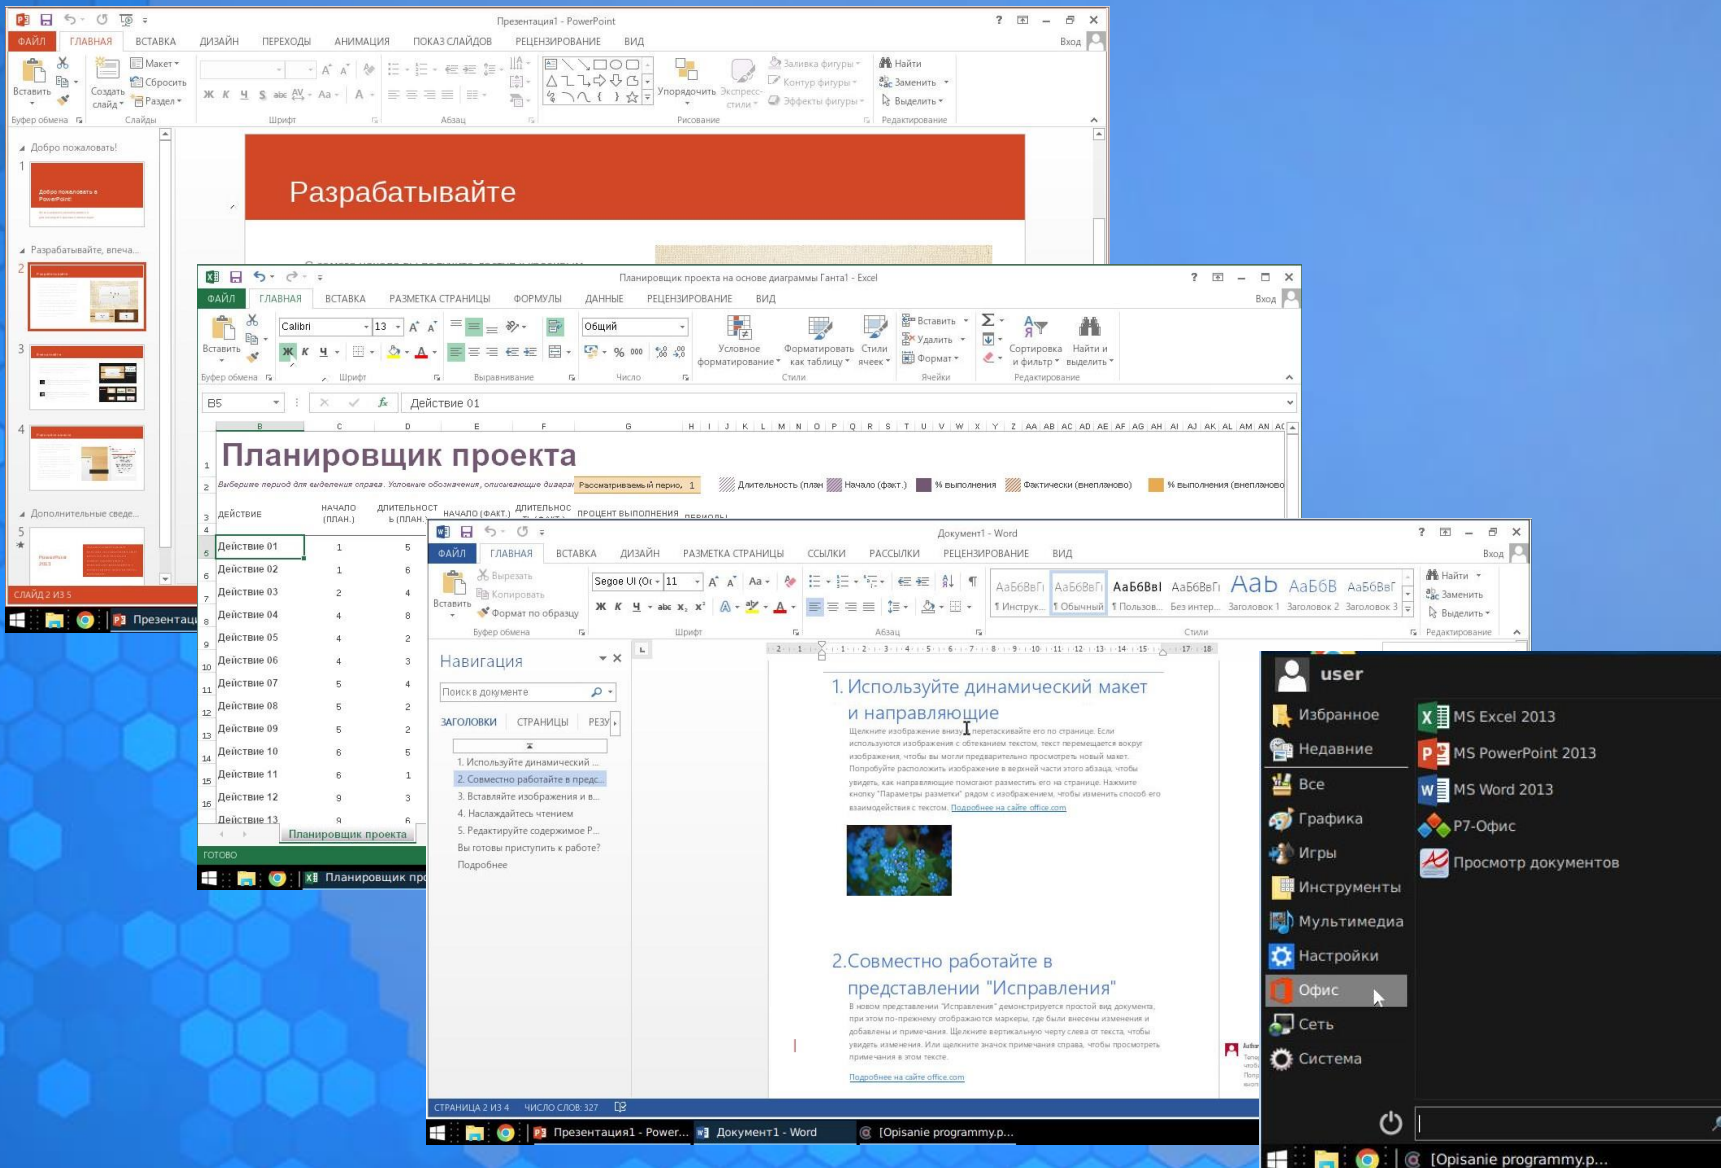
Презентация1 - PowerPoint
ФАЙЛ ГЛАВНАЯ ВСТАВКА ДИЗАЙН ПЕРЕХОДЫ АНИМАЦИЯ ПОКАЗ СЛАЙДОВ РЕЦЕНЗИРОВАНИЕ ВИД Вход
Вставить Создать слайд Макет Сбросить Раздел Упорядочить Экспресс-стили Заливка фигуры Контур фигуры Эффекты фигуры Найти Заменить Выделить
Буфер обмена Слайды Шрифт Абзац Рисование Редактирование
Добро пожаловать!
1
Разрабатывайте, впеча...
2
3
4
Дополнительные сведе...
5
СЛАЙД 2 ИЗ 5
Разрабатывайте
Презентац

Планировщик проекта на основе диаграммы Ганта1 - Excel
ФАЙЛ ГЛАВНАЯ ВСТАВКА РАЗМЕТКА СТРАНИЦЫ ФОРМУЛЫ ДАННЫЕ РЕЦЕНЗИРОВАНИЕ ВИД Вход
Вставить Calibri 13 Общий Условное форматирование Форматировать как таблицу Стили ячеек Вставить Удалить Формат Сортировка и фильтр Найти и выделить
Буфер обмена Шрифт Выравнивание Число Стили Ячейки Редактирование
B5 Действие 01
Планировщик проекта
Выберите период для выделения справа. Условные обозначения, описывающие диаграм Рассматриваемый перио. 1 Длительность (план Начало (факт.) % выполнения Фактически (внепланово) % выполнения (внепланово
ДЕЙСТВИЕ НАЧАЛО (ПЛАН.) ДЛИТЕЛЬНОСТЬ (ПЛАН.) НАЧАЛО (ФАКТ.) ДЛИТЕЛЬНОС ПРОЦЕНТ ВЫПОЛНЕНИЯ ПЕРИОДЫ
| Действие 01 | 1 | 5 |
| Действие 02 | 1 | 6 |
| Действие 03 | 2 | 4 |
| Действие 04 | 4 | 8 |
| Действие 05 | 4 | 2 |
| Действие 06 | 4 | 3 |
| Действие 07 | 5 | 4 |
| Действие 08 | 5 | 2 |
| Действие 09 | 5 | 2 |
| Действие 10 | 6 | 5 |
| Действие 11 | 6 | 1 |
| Действие 12 | 9 | 3 |
| Действие 13 | 9 | 6 |
Планировщик проекта
ГОТОВО
Планировщик про

Документ1 - Word
ФАЙЛ ГЛАВНАЯ ВСТАВКА ДИЗАЙН РАЗМЕТКА СТРАНИЦЫ ССЫЛКИ РАССЫЛКИ РЕЦЕНЗИРОВАНИЕ ВИД Вход
Вставить Вырезать Копировать Формат по образцу Segoe UI 11 АаБбВеГ ¶ Инструк... ¶ Обычный ¶ Пользов... Без интер... Заголовок 1 Заголовок 2 Заголовок 3 Найти Заменить Выделить
Буфер обмена Шрифт Абзац Стили Редактирование
Навигация
Поиск в документе
ЗАГОЛОВКИ СТРАНИЦЫ РЕЗУ
1. Используйте динамический ...
2. Совместно работайте в предс...
3. Вставляйте изображения и в...
4. Наслаждайтесь чтением
5. Редактируйте содержимое P...
Вы готовы приступить к работе?
Подробнее
1. Используйте динамический макет и направляющие
Щелкните изображение внизу, перетаскивайте его по странице. Если используются изображения с обтеканием текстом, текст перемещается вокруг изображения, чтобы вы могли предварительно просмотреть новый макет. Попробуйте расположить изображение в верхней части этого абзаца, чтобы увидеть, как направляющие помогают разместить его на странице. Нажмите кнопку "Параметры разметки" рядом с изображением, чтобы изменить способ его взаимодействия с текстом. Подробнее на сайте office.com
2.Совместно работайте в представлении "Исправления"
В новом представлении "Исправления" демонстрируется простой вид документа, при этом по-прежнему отображаются маркеры, где были внесены изменения и добавлены и примечания. Щелкните вертикальную черту слева от текста, чтобы увидеть изменения. Или щелкните значок примечания справа, чтобы просмотреть примечания в этом тексте.
Подробнее на сайте office.com
СТРАНИЦА 2 ИЗ 4 ЧИСЛО СЛОВ: 327
Презентация1 - Power... Документ1 - Word [Opisanie programmy.p...

user
Избранное
Недавние
Все
Графика
Игры
Инструменты
Мультимедиа
Настройки
Офис
Сеть
Система
MS Excel 2013
MS PowerPoint 2013
MS Word 2013
Р7-Офис
Просмотр документов
[Opisanie programmy.p...